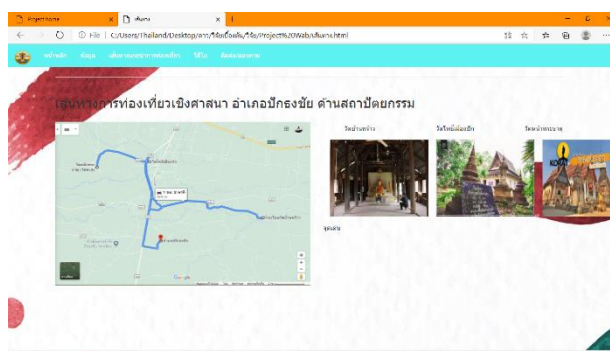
Project home
เส้นทาง
File | C:/Users/Thailand/Desktop/งาน/ไฟล์เบื้องต้น/ไฟล์/Project%20Web/เส้นทาง.html
หน้าหลัก ข้อมูล เส้นทางการท่องเที่ยว ไม้ไผ่ ติดต่อเรา
เส้นทางการท่องเที่ยวเชิงศาสนา อำเภอปักธงชัย ด้านสถาปัตยกรรม
วัดบ้านหว้า วัดใหม่เมืองเก่า วัดหน้าพระธาตุ
ชุดเส้น
Google